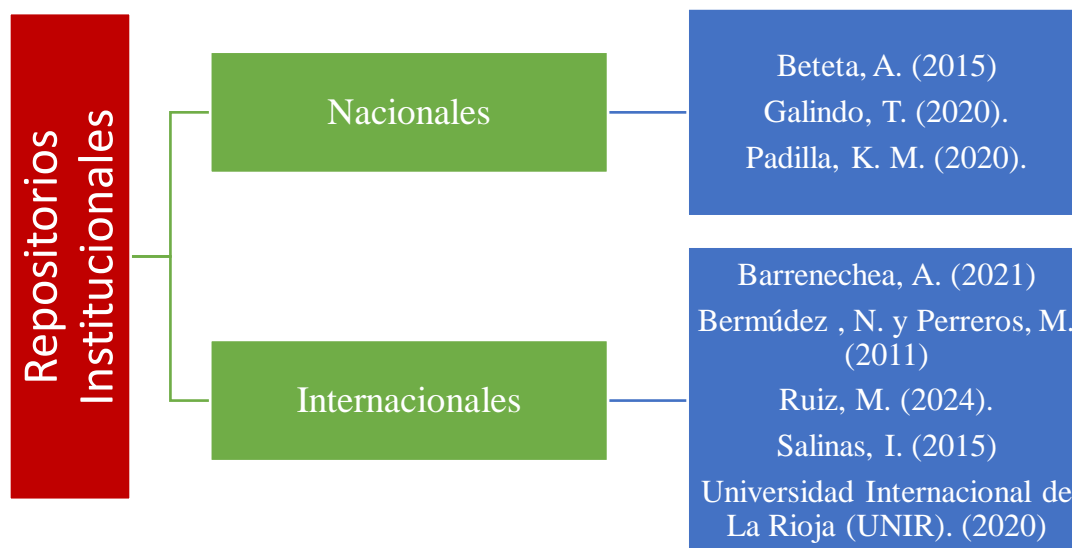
Repositorios Institucionales

Nacionales

Beteta, A. (2015)
Galindo, T. (2020).
Padilla, K. M. (2020).

Internacionales

Barrenechea, A. (2021)
Bermúdez , N. y Perreros, M. (2011)
Ruiz, M. (2024).
Salinas, I. (2015)
Universidad Internacional de La Rioja (UNIR). (2020)